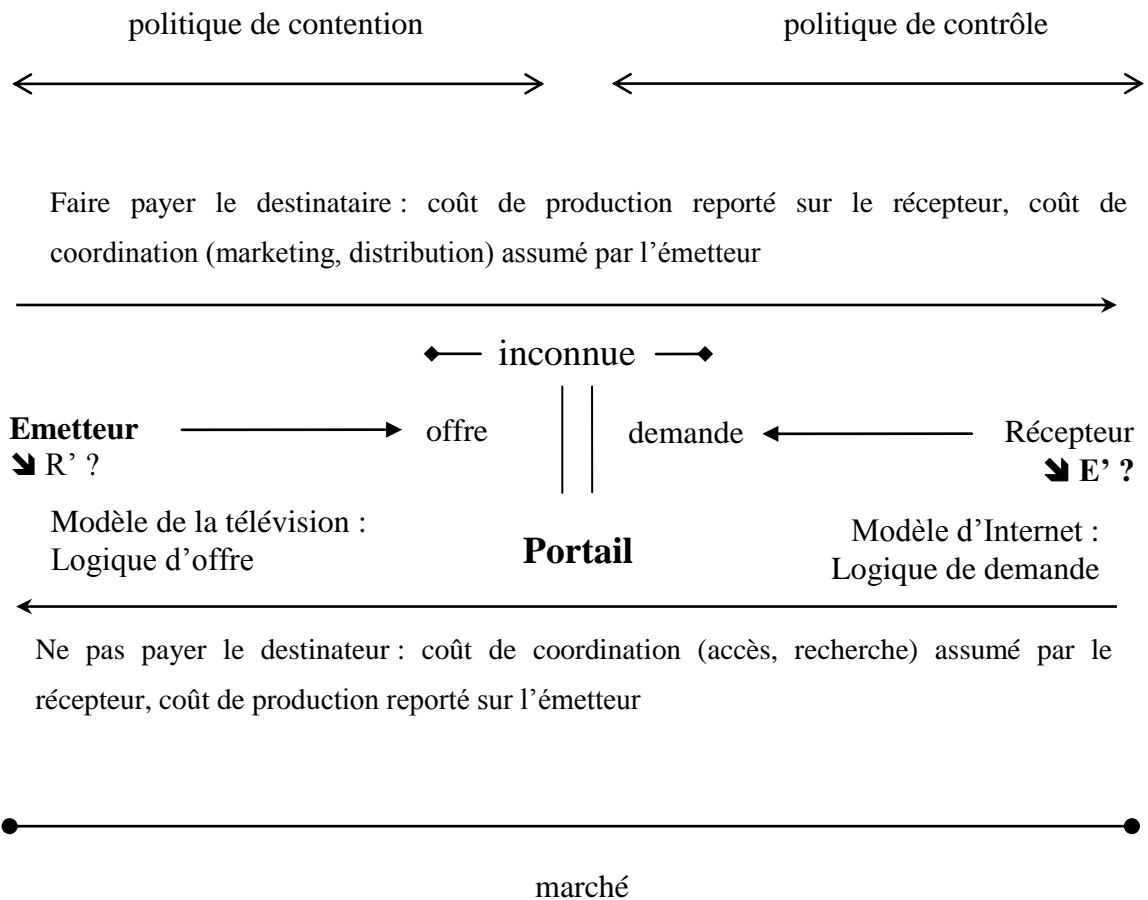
politique de contention

politique de contrôle

Faire payer le destinataire : coût de production reporté sur le récepteur, coût de coordination (marketing, distribution) assumé par l'émetteur

inconnue

**Emetteur**
R' ?

offre

demande

Récepteur
**E' ?**

Modèle de la télévision : Logique d'offre

**Portail**

Modèle d'Internet : Logique de demande

Ne pas payer le destinateur : coût de coordination (accès, recherche) assumé par le récepteur, coût de production reporté sur l'émetteur

marché